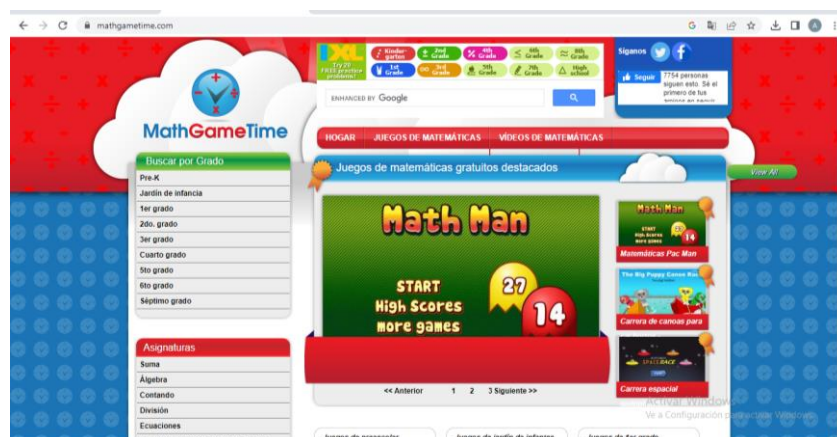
mathgametime.com

IXL Try 20 FREE practice problems!

Kindergarten
2nd Grade
4th Grade
6th Grade
8th Grade
1st Grade
3rd Grade
5th Grade
7th Grade
High school

ENHANCED BY Google

Síganos

Seguir 7754 personas siguen esto. Sé el primero de tus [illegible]

MathGameTime

HOGAR
JUEGOS DE MATEMÁTICAS
VÍDEOS DE MATEMÁTICAS

Buscar por Grado
Pre-K
Jardín de infancia
1er grado
2do. grado
3er grado
Cuarto grado
5to grado
6to grado
Séptimo grado

Juegos de matemáticas gratuitos destacados

View All

Math Man
START
High Scores
more games
27
14

Math Man
START
High Scores
more games
Matemáticas Pac Man

The Big Puppy Canoe Race
Carrera de canoas para

SPACE RACE
Carrera espacial

<< Anterior 1 2 3 Siguiente >>

Asignaturas
Suma
Álgebra
Contando
División
Ecuaciones

Activar Windows
Ve a Configuración para activar Windows.

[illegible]
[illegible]
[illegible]